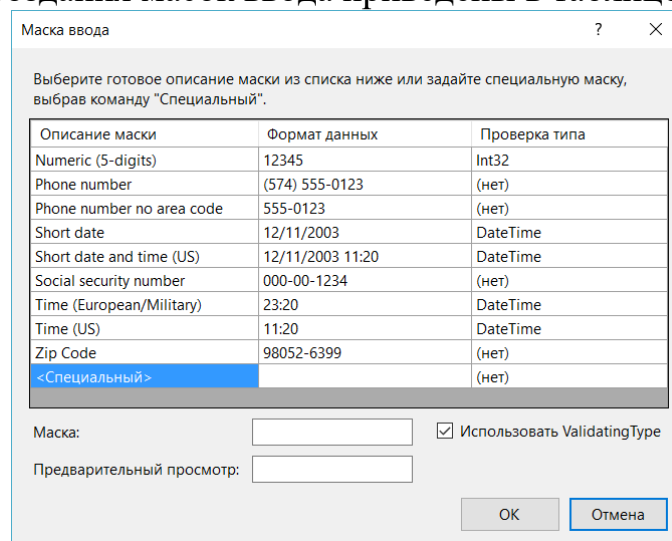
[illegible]

Маска ввода

?

Выберите готовое описание маски из списка ниже или задайте специальную маску, выбрав команду "Специальный".

| Описание маски | Формат данных | Проверка типа |
|---|---|---|
| Numeric (5-digits) | 12345 | Int32 |
| Phone number | (574) 555-0123 | (нет) |
| Phone number no area code | 555-0123 | (нет) |
| Short date | 12/11/2003 | DateTime |
| Short date and time (US) | 12/11/2003 11:20 | DateTime |
| Social security number | 000-00-1234 | (нет) |
| Time (European/Military) | 23:20 | DateTime |
| Time (US) | 11:20 | DateTime |
| Zip Code | 98052-6399 | (нет) |
| <Специальный> | | (нет) |

Маска:

Использовать ValidatingType

Предварительный просмотр:

OK

Отмена